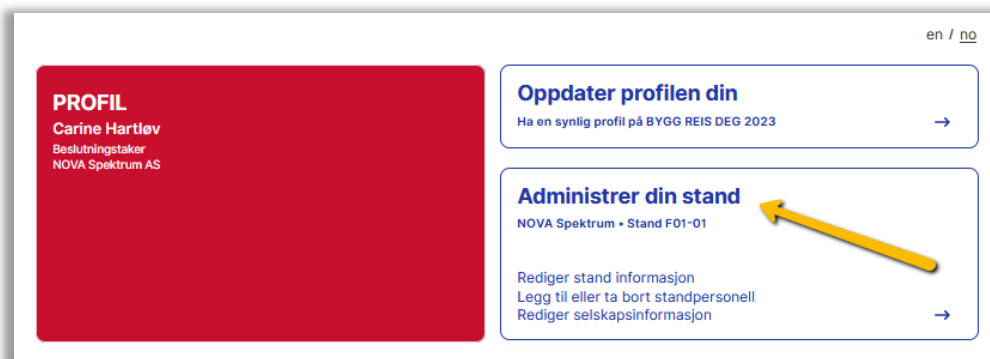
en / no

PROFIL
Carine Hartløv
Beslutningstaker
NOVA Spektrum AS

Oppdater profilen din
Ha en synlig profil på BYGG REIS DEG 2023
→

Administrer din stand
NOVA Spektrum • Stand F01-01

Rediger stand informasjon
Legg til eller ta bort standpersonell
Rediger selskapsinformasjon
→